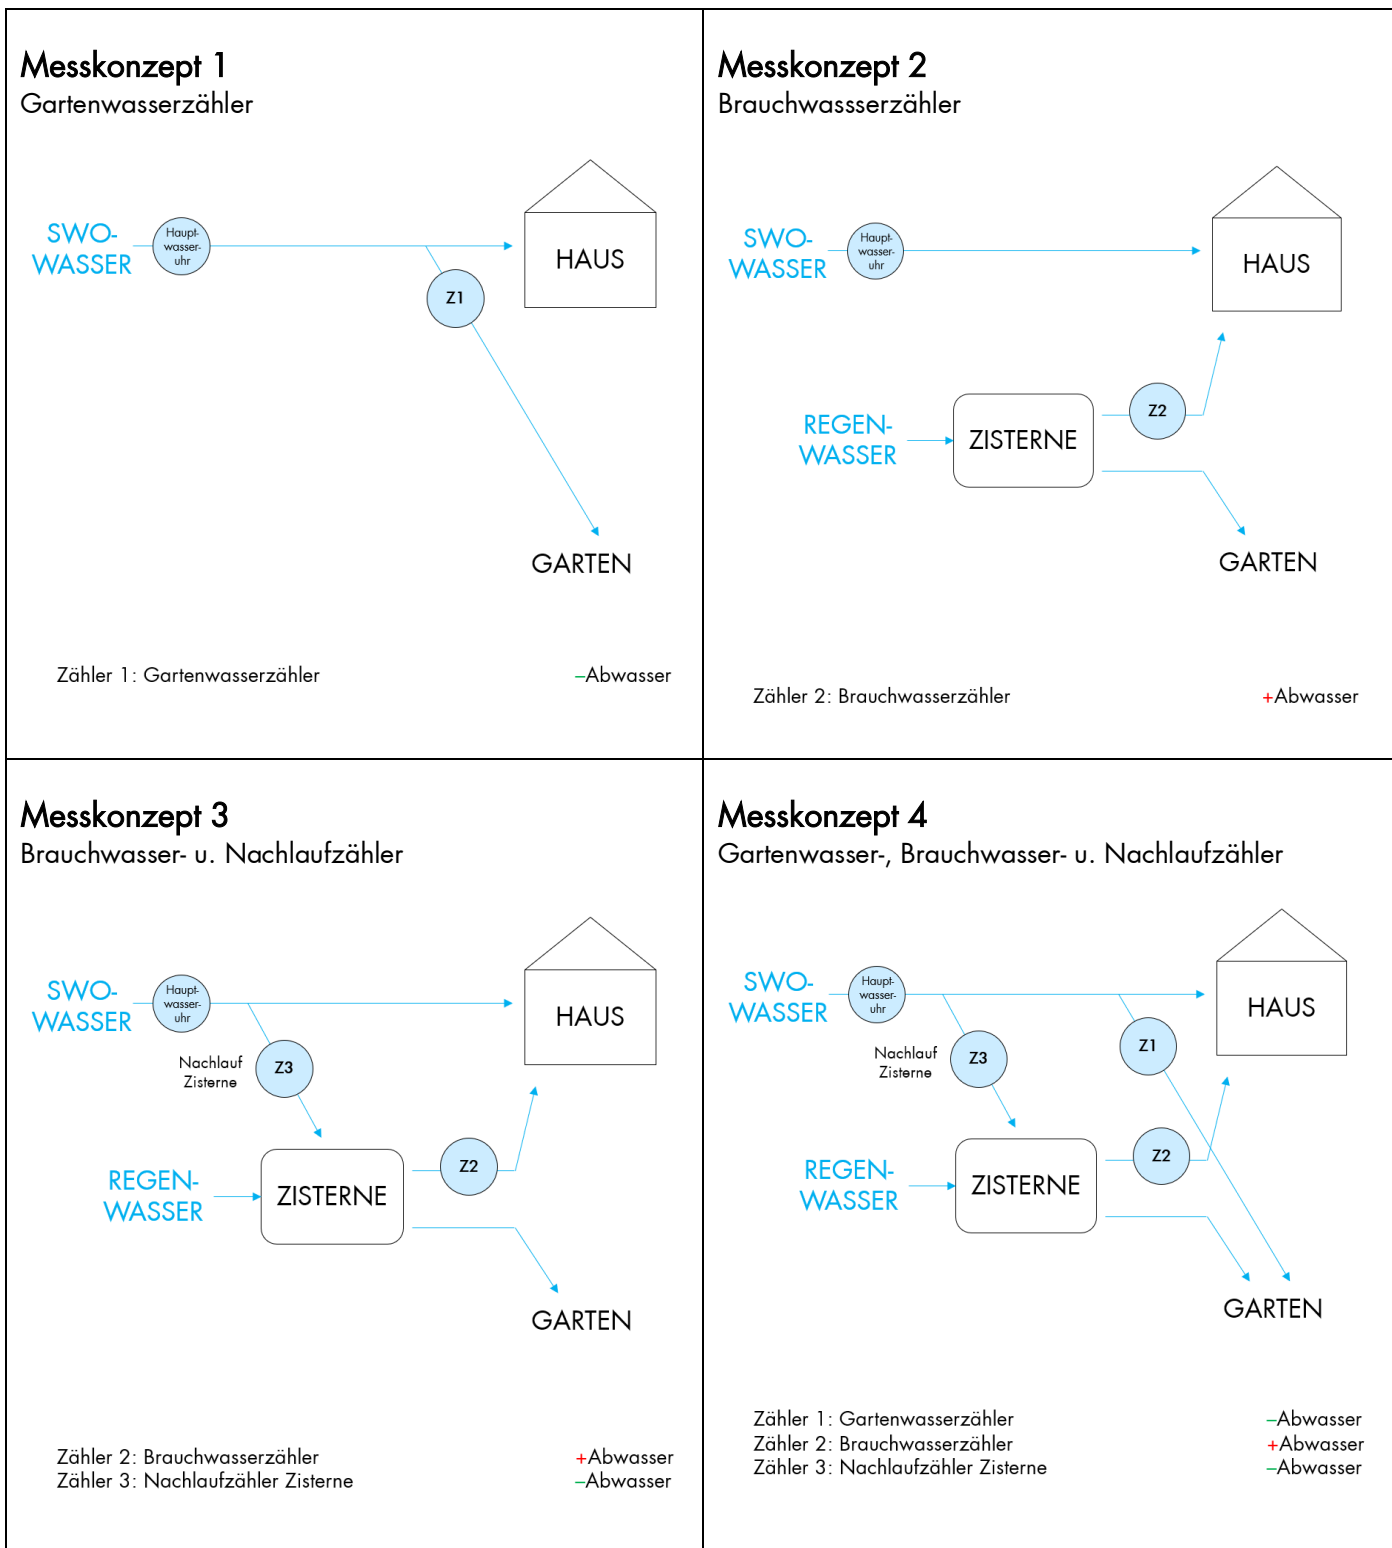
Messkonzept 1
Gartenwasserzähler

SWO-WASSER
Haupt-wasser-uhr
HAUS
Z1
GARTEN

Zähler 1: Gartenwasserzähler –Abwasser

Messkonzept 2
Brauchwassserzähler

SWO-WASSER
Haupt-wasser-uhr
HAUS
REGEN-WASSER
ZISTERNE
Z2
GARTEN

Zähler 2: Brauchwasserzähler +Abwasser

Messkonzept 3
Brauchwasser- u. Nachlaufzähler

SWO-WASSER
Haupt-wasser-uhr
HAUS
Nachlauf Zisterne
Z3
REGEN-WASSER
ZISTERNE
Z2
GARTEN

Zähler 2: Brauchwasserzähler +Abwasser
Zähler 3: Nachlaufzähler Zisterne –Abwasser

Messkonzept 4
Gartenwasser-, Brauchwasser- u. Nachlaufzähler

SWO-WASSER
Haupt-wasser-uhr
HAUS
Nachlauf Zisterne
Z3
Z1
REGEN-WASSER
ZISTERNE
Z2
GARTEN

Zähler 1: Gartenwasserzähler –Abwasser
Zähler 2: Brauchwasserzähler +Abwasser
Zähler 3: Nachlaufzähler Zisterne –Abwasser